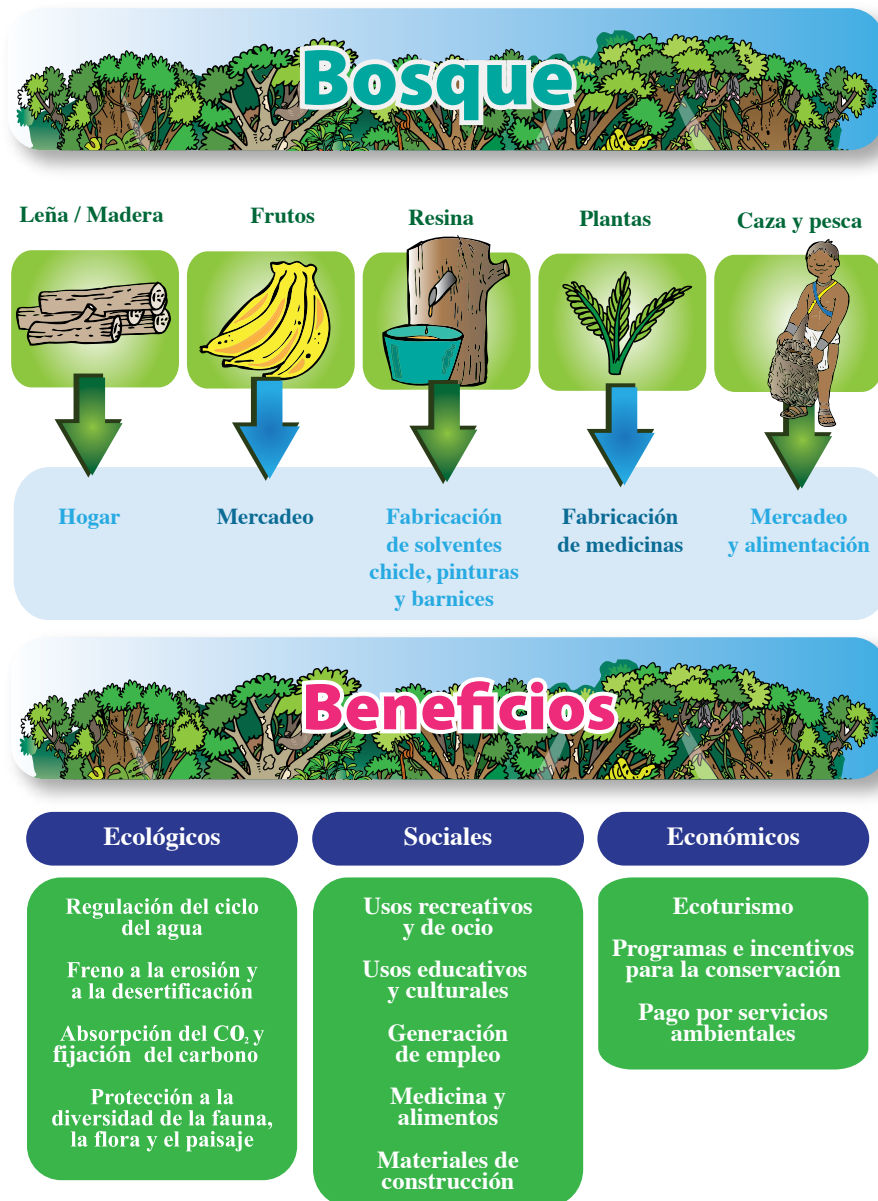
Bosque

Leña / Madera
Frutos
Resina
Plantas
Caza y pesca

Hogar
Mercadeo
Fabricación de solventes chicle, pinturas y barnices
Fabricación de medicinas
Mercadeo y alimentación

Beneficios

Ecológicos
Regulación del ciclo del agua

Freno a la erosión y a la desertificación

Absorpción del $CO_2$ y fijación del carbono

Protección a la diversidad de la fauna, la flora y el paisaje

Sociales
Usos recreativos y de ocio

Usos educativos y culturales

Generación de empleo

Medicina y alimentos

Materiales de construcción

Económicos
Ecoturismo

Programas e incentivos para la conservación

Pago por servicios ambientales